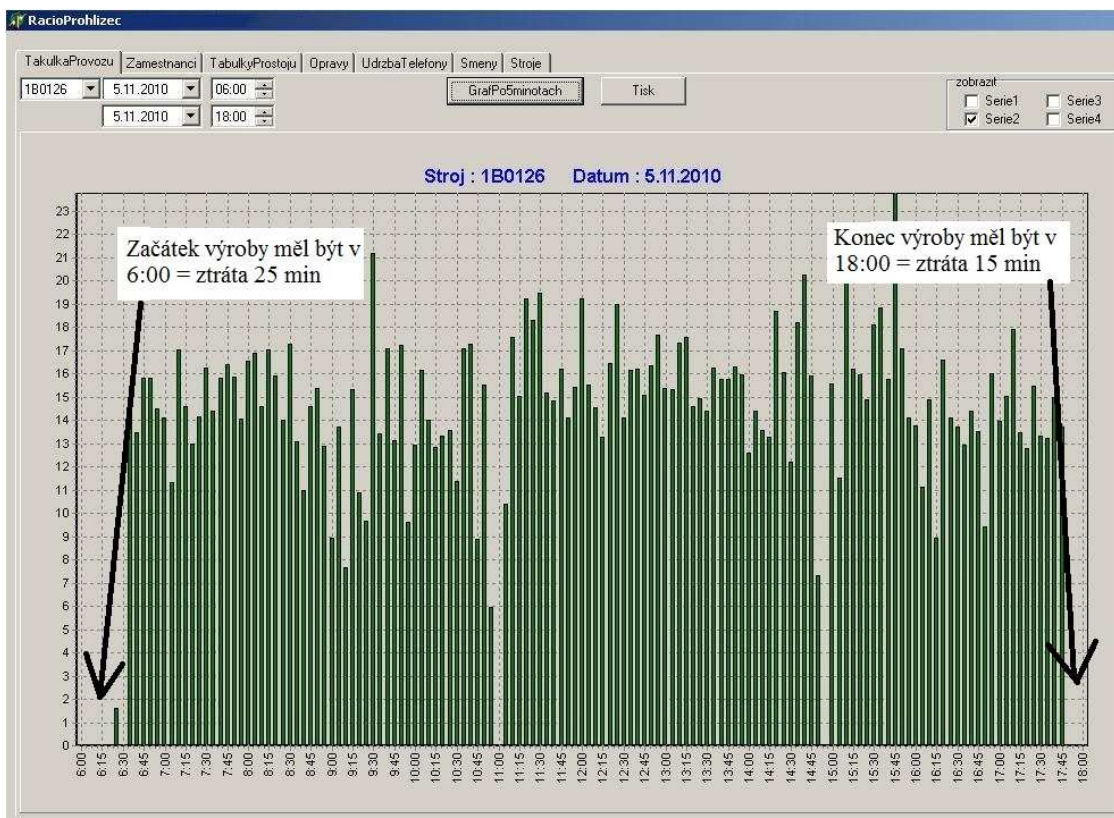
RacioProhlizec

TakulkaProvozu | Zamestnanci | TabulkyProstoju | Opravy | UdrzbaTelefony | Smeny | Stroje

1B0126 | 5.11.2010 | 06:00
5.11.2010 | 18:00

GrafPo5minotach | Tisk

zobrazit
Serie1 | Serie3
Serie2 | Serie4

Stroj : 1B0126 Datum : 5.11.2010

23 22 21 20 19 18 17 16 15 14 13 12 11 10 9 8 7 6 5 4 3 2 1 0

Začátek výroby měl být v 6:00 = ztráta 25 min

Konec výroby měl být v 18:00 = ztráta 15 min

6:00 6:15 6:30 6:45 7:00 7:15 7:30 7:45 8:00 8:15 8:30 8:45 9:00 9:15 9:30 9:45 10:00 10:15 10:30 10:45 11:00 11:15 11:30 11:45 12:00 12:15 12:30 12:45 13:00 13:15 13:30 13:45 14:00 14:15 14:30 14:45 15:00 15:15 15:30 15:45 16:00 16:15 16:30 16:45 17:00 17:15 17:30 17:45 18:00